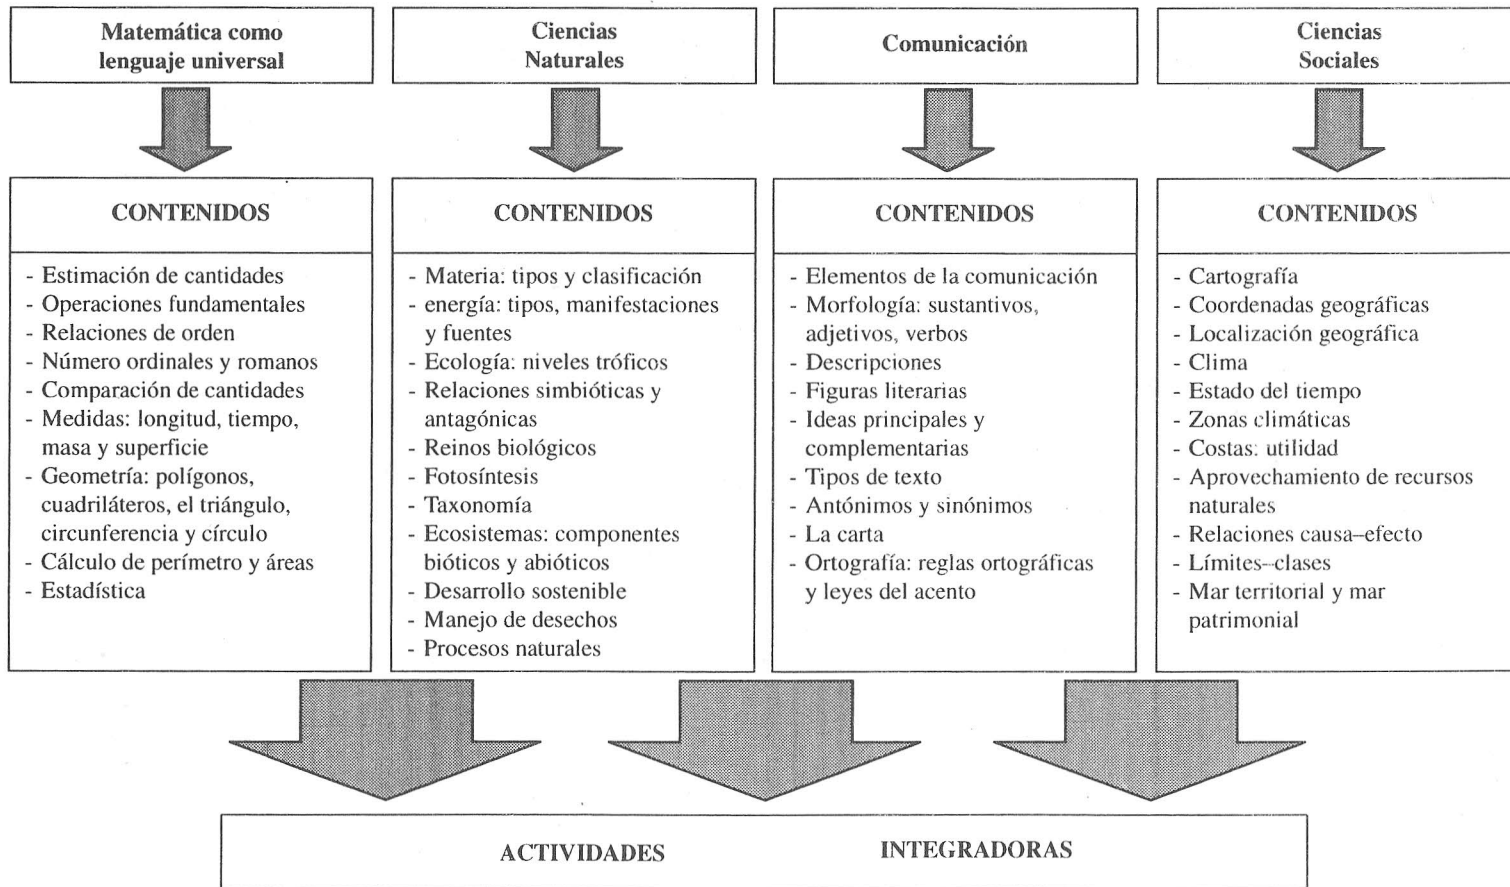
Matemática como lenguaje universal

Ciencias Naturales

Comunicación

Ciencias Sociales

CONTENIDOS

- Estimación de cantidades
- Operaciones fundamentales
- Relaciones de orden
- Número ordinales y romanos
- Comparación de cantidades
- Medidas: longitud, tiempo, masa y superficie
- Geometría: polígonos, cuadriláteros, el triángulo, circunferencia y círculo
- Cálculo de perímetro y áreas
- Estadística

CONTENIDOS

- Materia: tipos y clasificación
- energía: tipos, manifestaciones y fuentes
- Ecología: niveles tróficos
- Relaciones simbióticas y antagónicas
- Reinos biológicos
- Fotosíntesis
- Taxonomía
- Ecosistemas: componentes bióticos y abióticos
- Desarrollo sostenible
- Manejo de desechos
- Procesos naturales

CONTENIDOS

- Elementos de la comunicación
- Morfología: sustantivos, adjetivos, verbos
- Descripciones
- Figuras literarias
- Ideas principales y complementarias
- Tipos de texto
- Antónimos y sinónimos
- La carta
- Ortografía: reglas ortográficas y leyes del acento

CONTENIDOS

- Cartografía
- Coordenadas geográficas
- Localización geográfica
- Clima
- Estado del tiempo
- Zonas climáticas
- Costas: utilidad
- Aprovechamiento de recursos naturales
- Relaciones causa–efecto
- Límites–clases
- Mar territorial y mar patrimonial

ACTIVIDADES INTEGRADORAS